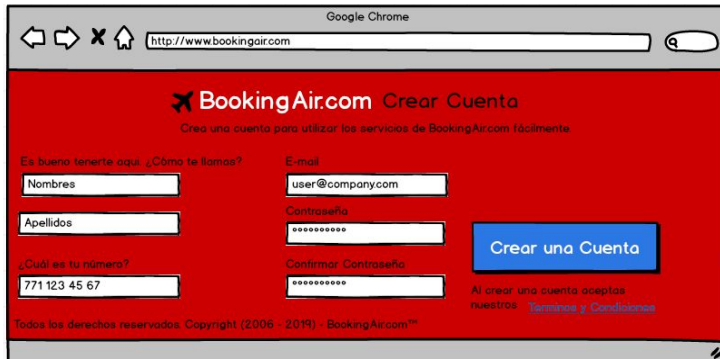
Google Chrome

http://www.bookingair.com

BookingAir.com Crear Cuenta

Crea una cuenta para utilizar los servicios de BookingAir.com fácilmente

Es bueno tenerte aquí. ¿Cómo te llamas?

Nombres

Apellidos

¿Cuál es tu número?

771 123 45 67

E-mail

user@company.com

Contraseña

••••••••••

Confirmar Contraseña

••••••••••

Crear una Cuenta

Al crear una cuenta aceptas nuestros Terminos y Condiciones

Todos los derechos reservados Copyright (2006 - 2019) - BookingAir.com™